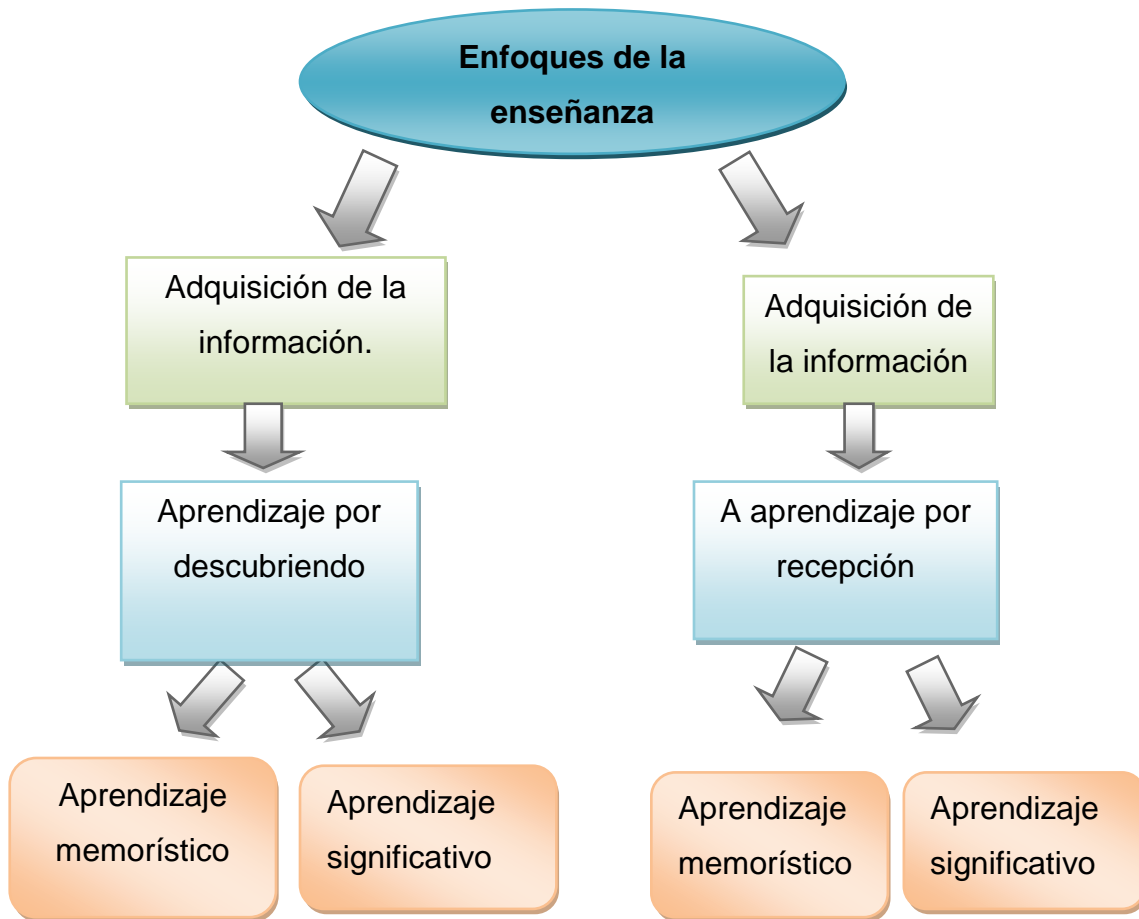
Enfoques de la enseñanza

Adquisición de la información.

Aprendizaje por descubriendo

Aprendizaje memorístico

Aprendizaje significativo

Adquisición de la información

A aprendizaje por recepción

Aprendizaje memorístico

Aprendizaje significativo